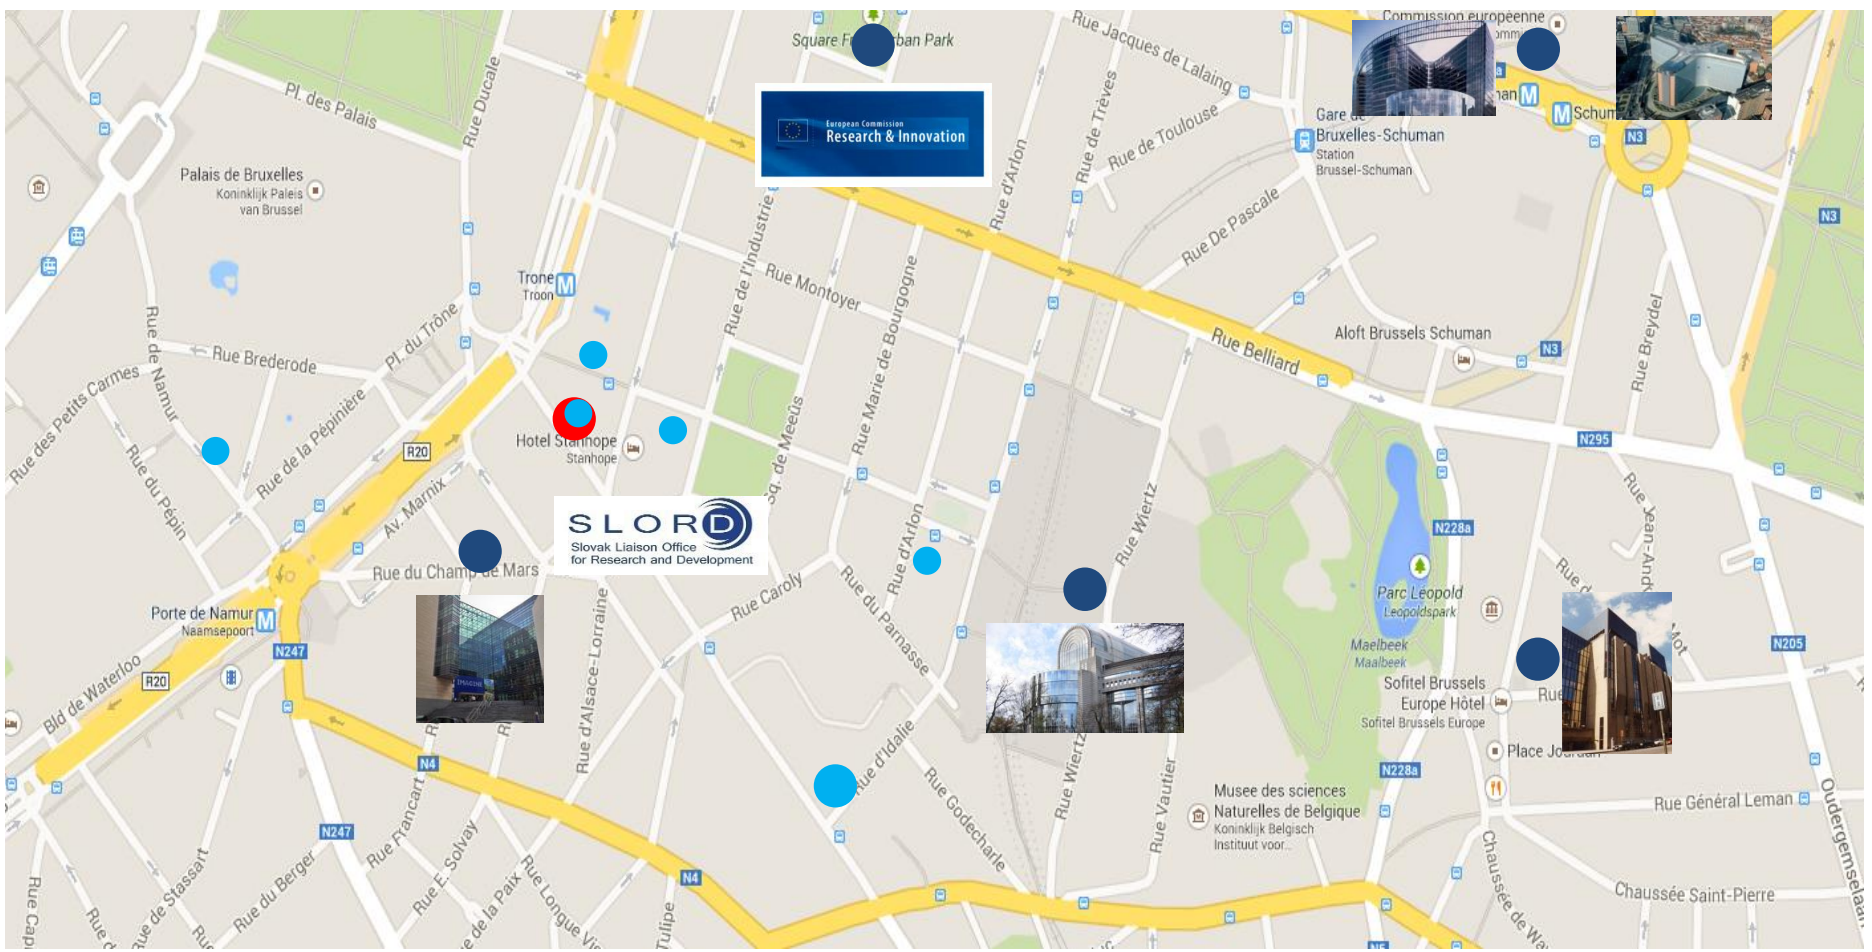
Square F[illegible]ban Park
Rue Jacques de Lalaing
Commission européenne
European Commission
Research & Innovation
Pl. des Palais
Rue Ducale
Rue de Trèves
Rue de Toulouse
Gare de Bruxelles-Schuman
Station Brussel-Schuman
M Schuman
N3
Palais de Bruxelles
Koninklijk Paleis van Brussel
Rue d'Arlon
Rue De Pascale
Rue de l'Industrie
Trone Troon
Rue Montoyer
Rue Marie de Bourgogne
Rue Belliard
Aloft Brussels Schuman
N3
Rue Breydel
Rue Brederode
Pl. du Trône
Rue de Namur
Rue des Petits Carmes
Rue de la Pépinière
R20
Hotel Stanhope
Stanhope
Sq. de Meeûs
N295
Rue du Pépin
Av. Marnix
SLORD
Slovak Liaison Office for Research and Development
Rue d'Arlon
Rue Wiertz
N228a
Rue Jean-André
Rue du Champ de Mars
Rue Caroly
Rue du Parnasse
Parc Leopold
Leopoldspark
Porte de Namur
Naamsepoort
N247
Rue d'Alsace-Lorraine
Maelbeek
Maalbeek
N205
Bld de Waterloo
R20
Sofitel Brussels Europe Hôtel
Sofitel Brussels Europe
Rue
Place Jourdan
Rue d'Idalie
N4
N228a
Rue Wiertz
Rue Godecharle
Rue Vautier
Musee des sciences Naturelles de Belgique
Koninklijk Belgisch Instituut voor...
Rue Général Leman
Oudergemselaan
Rue Francart
N247
Rue E. Solvay
Rue de la Paix
Rue Longue Vie
Rue du Berger
Rue de Stassart
N4
Tulipe
Chaussée de Wavre
Chaussée Saint-Pierre
Rue Cap